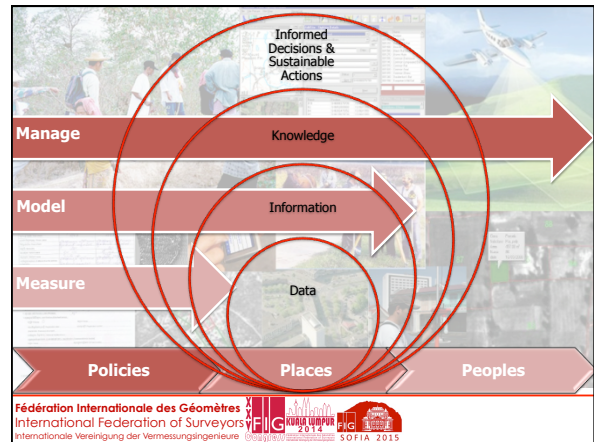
Informed Decisions & Sustainable Actions

Manage

Knowledge

Model

Information

Measure

Data

Policies

Places

Peoples

Fédération Internationale des Géomètres
International Federation of Surveyors
Internationale Vereinigung der Vermessungsingenieure

XXV FIG Congress KUALA LUMPUR 2014

FIG SOFIA 2015